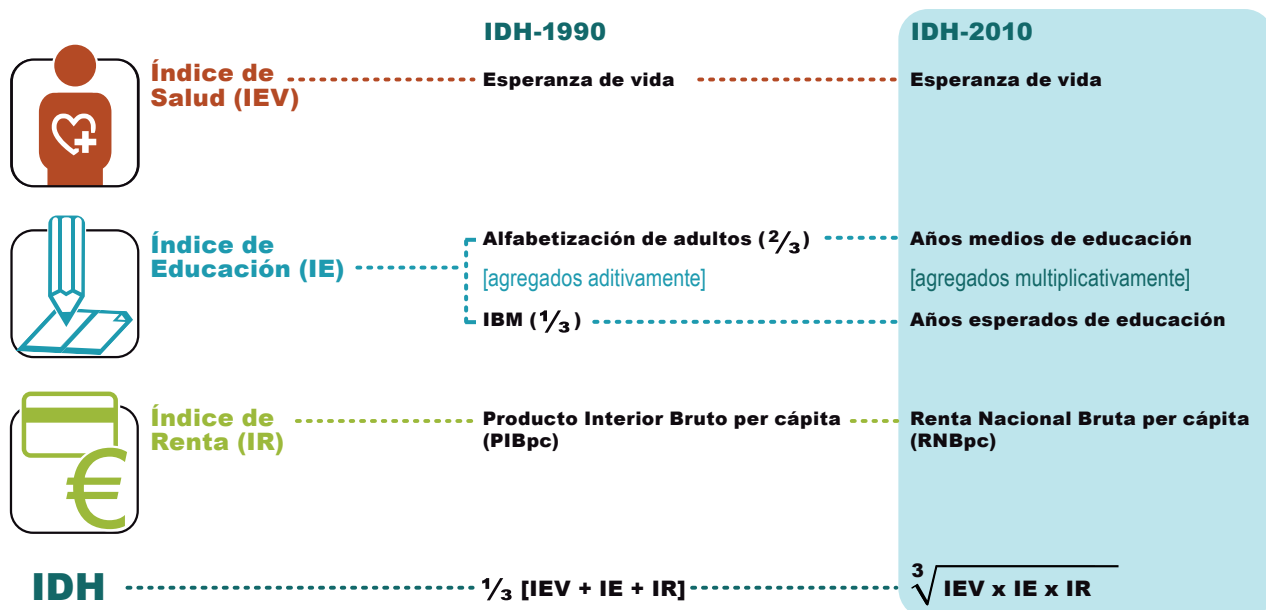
IDH-1990

IDH-2010

Índice de Salud (IEV)

Esperanza de vida

Esperanza de vida

Índice de Educación (IE)

Alfabetización de adultos ($\frac{2}{3}$)

[agregados aditivamente]

IBM ($\frac{1}{3}$)

Años medios de educación

[agregados multiplicativamente]

Años esperados de educación

Índice de Renta (IR)

Producto Interior Bruto per cápita (PIBpc)

Renta Nacional Bruta per cápita (RNBpc)

IDH

$\frac{1}{3}$ [IEV + IE + IR]

$\sqrt[3]{IEV \times IE \times IR}$